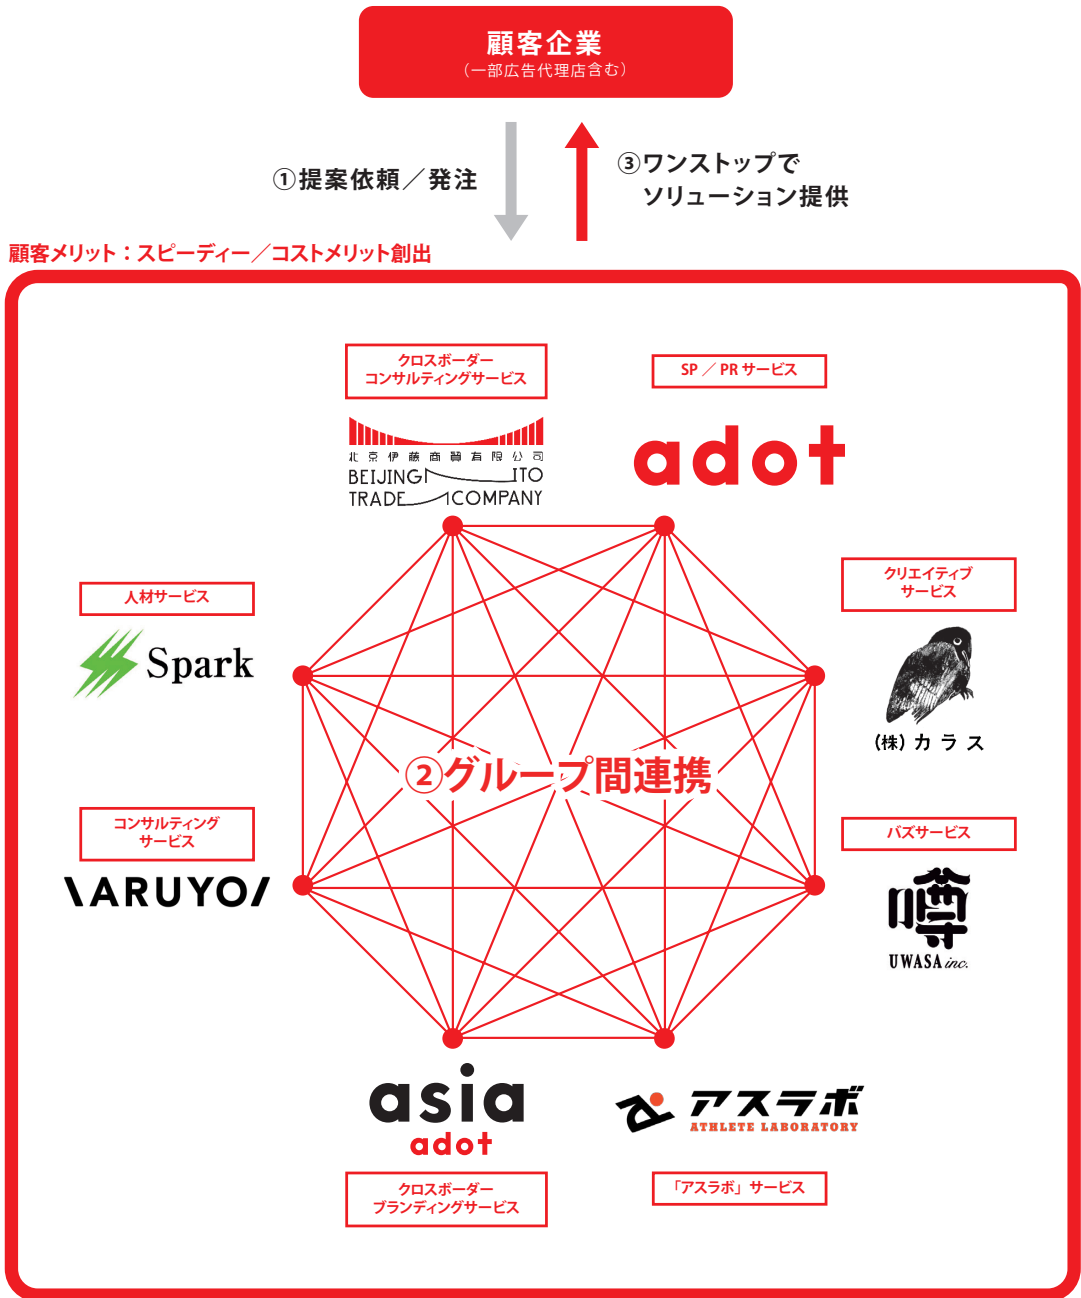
顧客企業
（一部広告代理店含む）

①提案依頼／発注

③ワンストップで
ソリューション提供

顧客メリット：スピーディー／コストメリット創出

クロスボーダー
コンサルティングサービス

北京伊藤商贸有限公司
BEIJING ITO
TRADE COMPANY

SP ／ PR サービス

adot

人材サービス

Spark

クリエイティブ
サービス

(株) カ ラ ス

②グループ間連携

コンサルティング
サービス

\ARUYO/

バズサービス

噂
UWASA inc.

asia
adot

クロスボーダー
ブランディングサービス

アスラボ
ATHLETE LABORATORY

「アスラボ」サービス